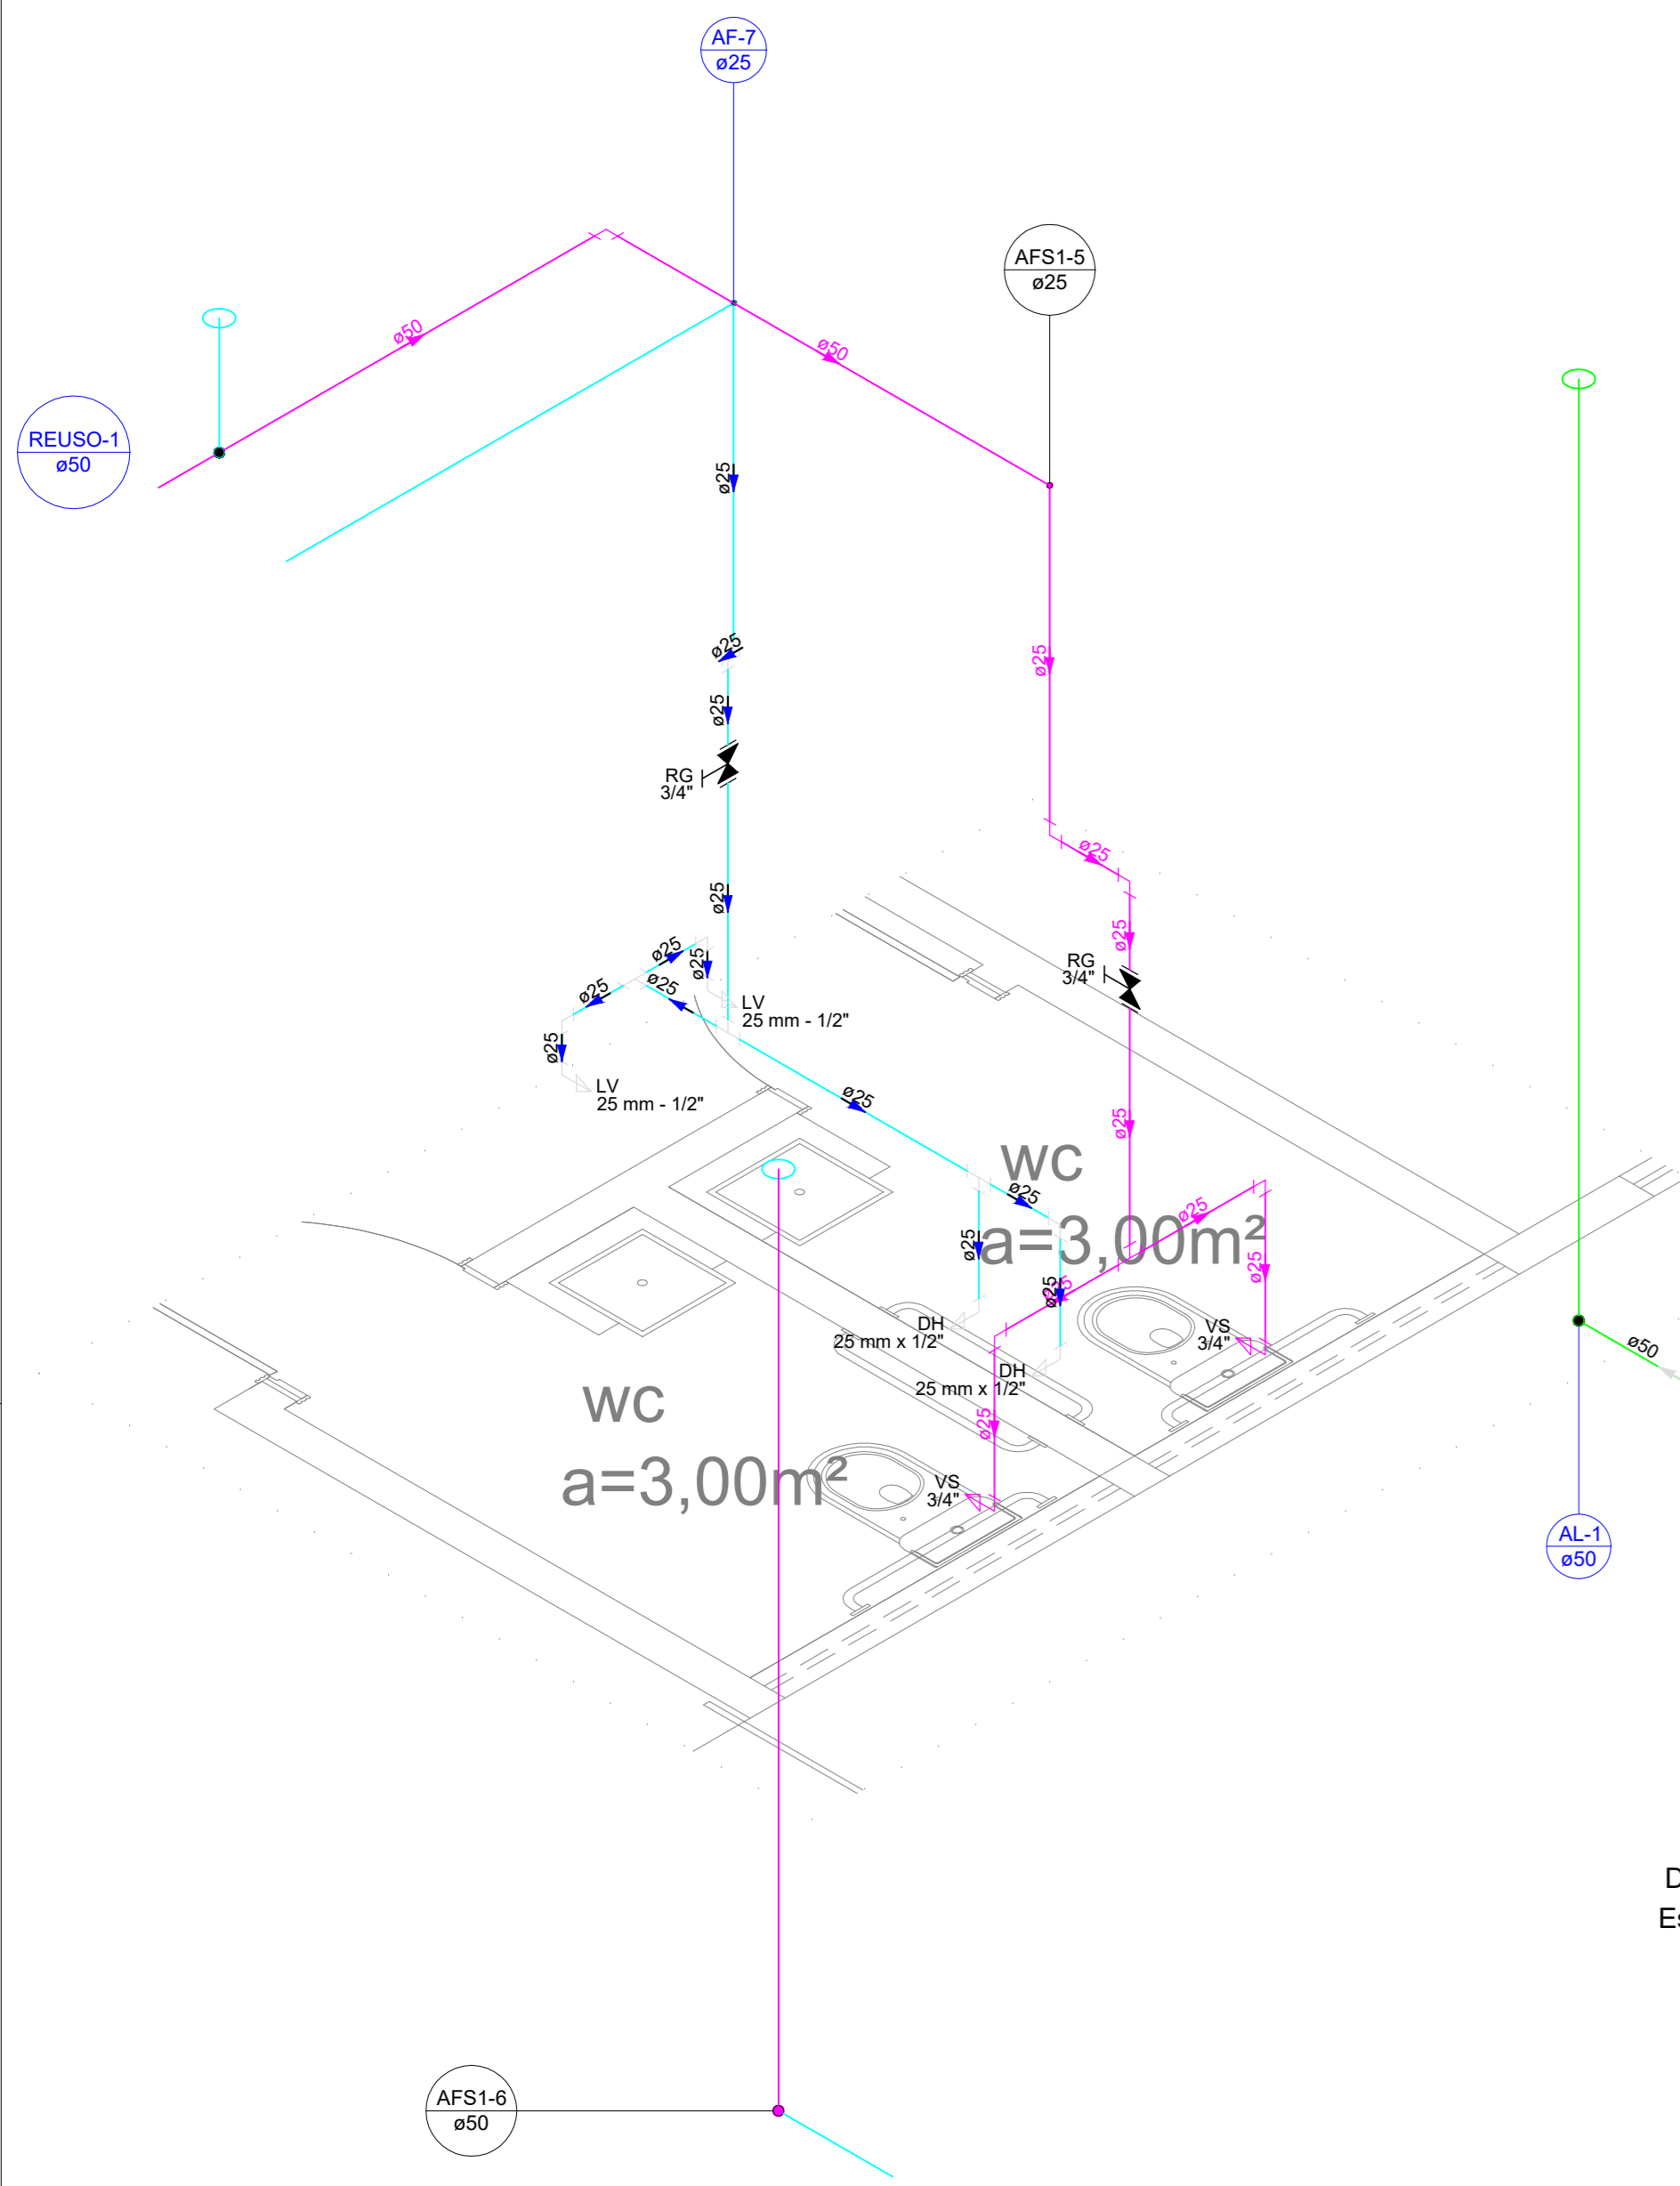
AF-7
ø25

AFS1-5
ø25

REUSO-1
ø50

ø50

ø50

ø25

ø25

ø25

ø25

RG
3/4"

ø25

ø25

ø25

RG
3/4"

ø25

ø25

ø25

ø25

ø25

ø25

LV
25 mm - 1/2"

LV
25 mm - 1/2"

ø25

ø25

wc
a=3,00m²

ø25

ø25

ø25

ø25

DH
25 mm x 1/2"

DH
25 mm x 1/2"

VS
3/4"

ø25

wc
a=3,00m²

VS
3/4"

ø50

AL-1
ø50

D
Es

AFS1-6
ø50